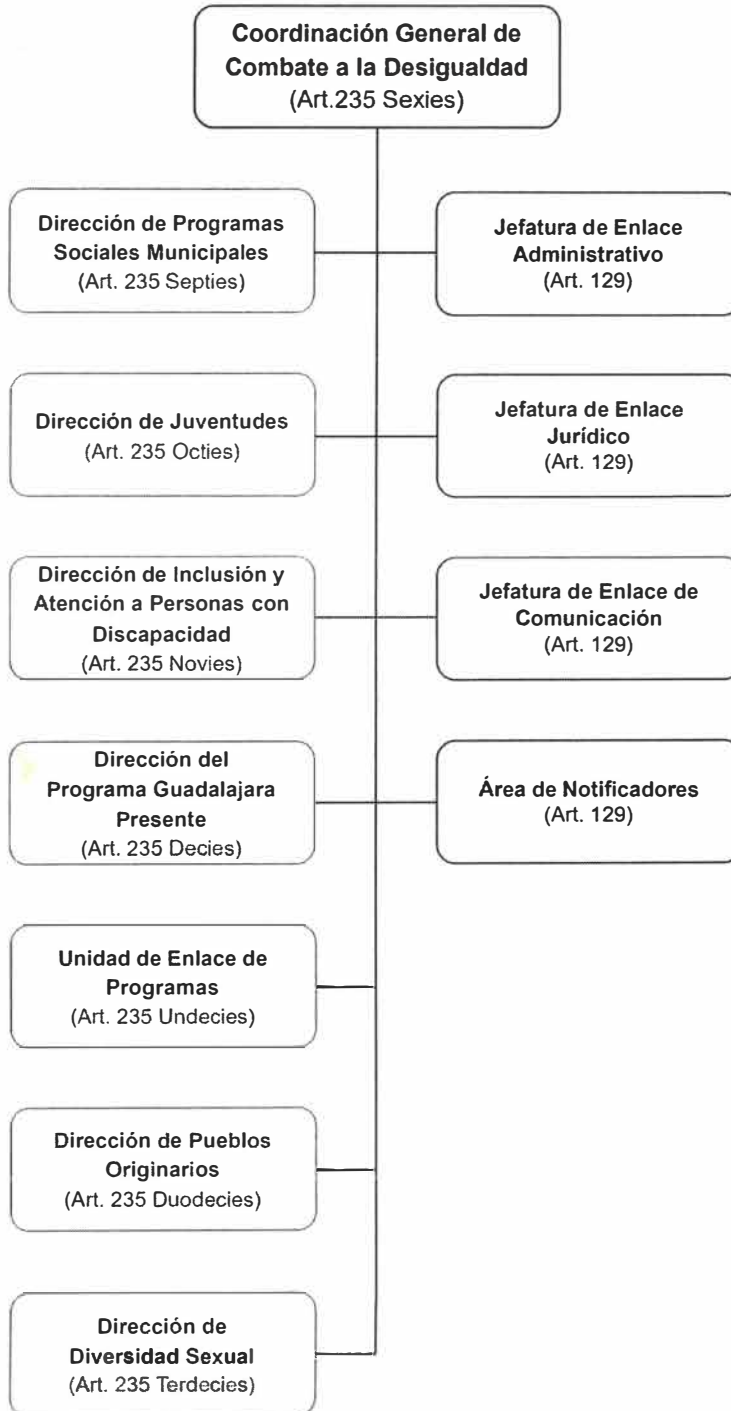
Coordinación General de Combate a la Desigualdad
(Art.235 Sexies)

Dirección de Programas Sociales Municipales
(Art. 235 Septies)

Jefatura de Enlace Administrativo
(Art. 129)

Dirección de Juventudes
(Art. 235 Octies)

Jefatura de Enlace Jurídico
(Art. 129)

Dirección de Inclusión y Atención a Personas con Discapacidad
(Art. 235 Novies)

Jefatura de Enlace de Comunicación
(Art. 129)

Dirección del Programa Guadalajara Presente
(Art. 235 Decies)

Área de Notificadores
(Art. 129)

Unidad de Enlace de Programas
(Art. 235 Undecies)

Dirección de Pueblos Originarios
(Art. 235 Duodecies)

Dirección de Diversidad Sexual
(Art. 235 Terdecies)